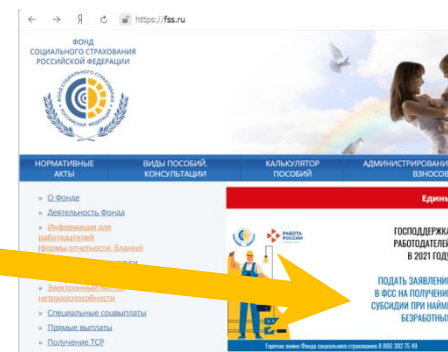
← → Я ↻ https://fss.ru

ФОНД СОЦИАЛЬНОГО СТРАХОВАНИЯ РОССИЙСКОЙ ФЕДЕРАЦИИ

ФОНД СОЦИАЛЬНОГО СТРАХОВАНИЯ РОССИЙСКОЙ ФЕДЕРАЦИИ

НОРМАТИВНЫЕ АКТЫ | ВИДЫ ПОСОБИЙ. КОНСУЛЬТАЦИИ | КАЛЬКУЛЯТОР ПОСОБИЙ | АДМИНИСТРИРОВАНИ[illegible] ВЗНОСОВ

» О Фонде
» Деятельность Фонда
» Информация для работодателей (формы отчетности, бланки)
» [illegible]
» Электронный листок нетрудоспособности
» Специальные соцвыплаты
» Прямые выплаты
» Получение ТСР

Един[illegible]

РАБОТА РОССИИ

ГОСПОДДЕРЖК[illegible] РАБОТОДАТЕЛЕ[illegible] В 2021 ГОД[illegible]

ПОДАТЬ ЗАЯВЛЕНИ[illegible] В ФСС НА ПОЛУЧЕНИ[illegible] СУБСИДИИ ПРИ НАЙМ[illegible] БЕЗРАБОТНЫ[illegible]

Горячая линия Фонда социального страхования 8 800 302 75 49